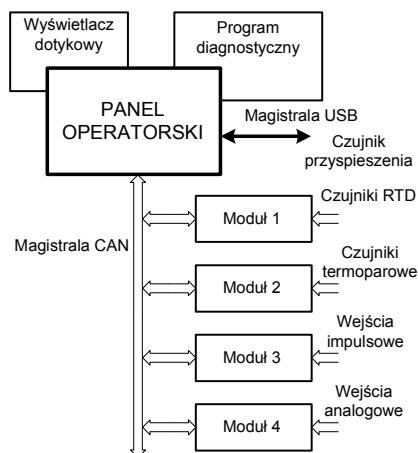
Wyświetlacz dotykowy

Program diagnostyczny

PANEL OPERATORSKI

Magistrala USB

Czujnik przyspieszenia

Magistrala CAN

Czujniki RTD

Moduł 1

Czujniki termoparowe

Moduł 2

Wejścia impulsowe

Moduł 3

Wejścia analogowe

Moduł 4